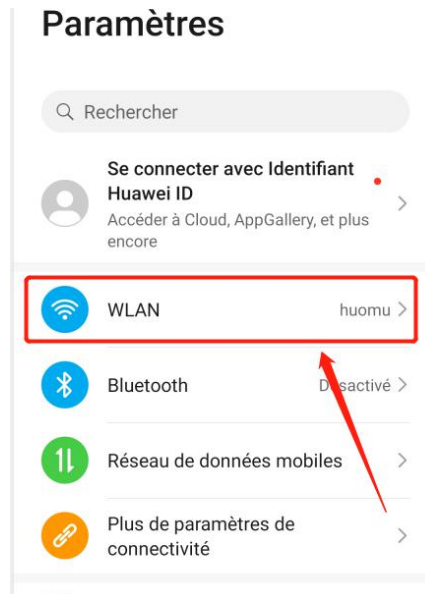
Paramètres

Rechercher

Se connecter avec Identifiant Huawei ID
Accéder à Cloud, AppGallery, et plus encore

WLAN
huomu

Bluetooth
D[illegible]sactivé

Réseau de données mobiles

Plus de paramètres de connectivité